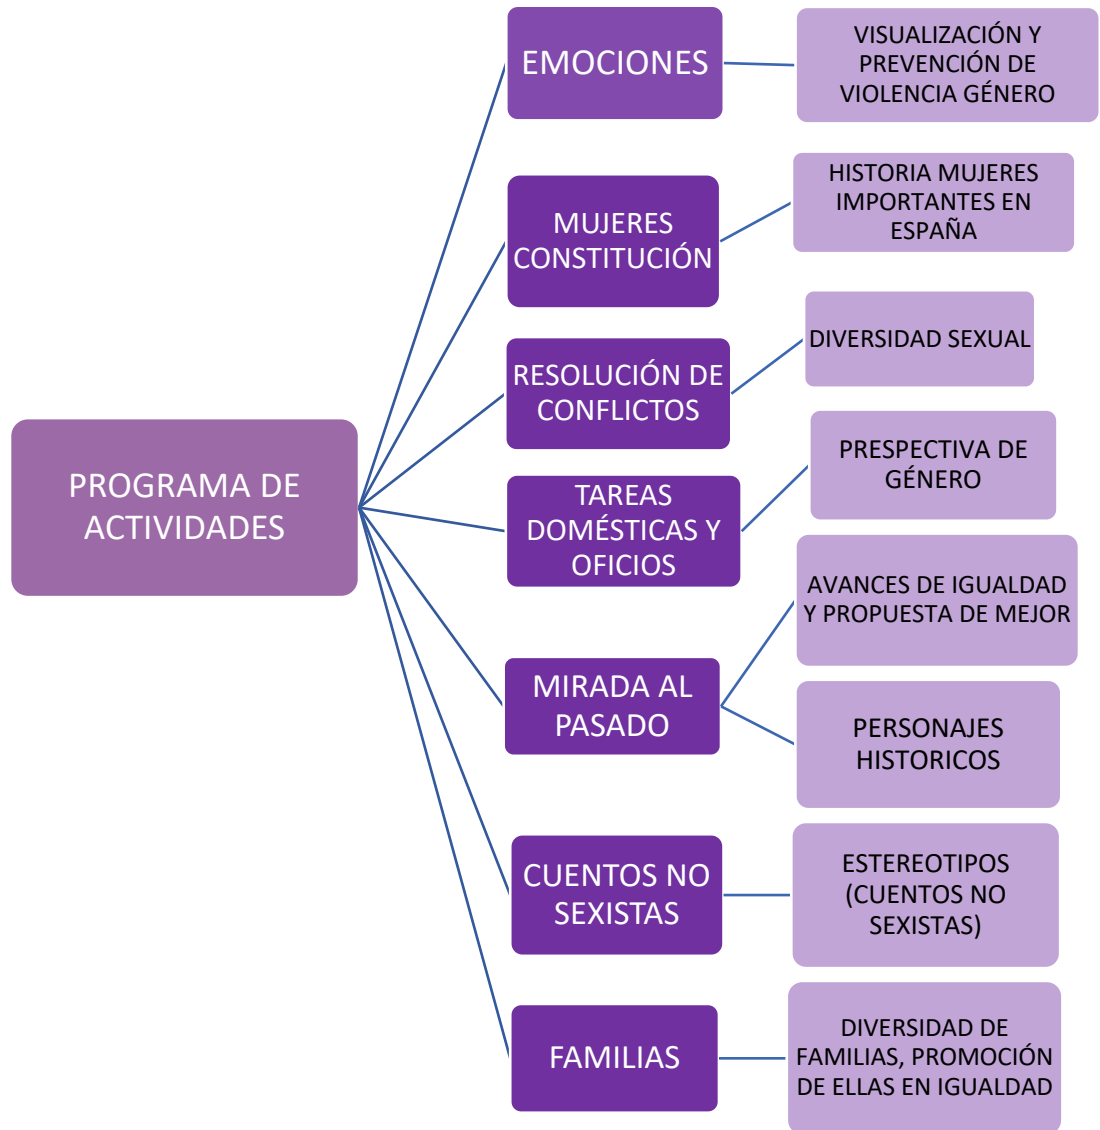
PROGRAMA DE ACTIVIDADES

EMOCIONES

VISUALIZACIÓN Y PREVENCIÓN DE VIOLENCIA GÉNERO

MUJERES CONSTITUCIÓN

HISTORIA MUJERES IMPORTANTES EN ESPAÑA

RESOLUCIÓN DE CONFLICTOS

DIVERSIDAD SEXUAL

TAREAS DOMÉSTICAS Y OFICIOS

PRESPECTIVA DE GÉNERO

MIRADA AL PASADO

AVANCES DE IGUALDAD Y PROPUESTA DE MEJOR

PERSONAJES HISTORICOS

CUENTOS NO SEXISTAS

ESTEREOTIPOS (CUENTOS NO SEXISTAS)

FAMILIAS

DIVERSIDAD DE FAMILIAS, PROMOCIÓN DE ELLAS EN IGUALDAD